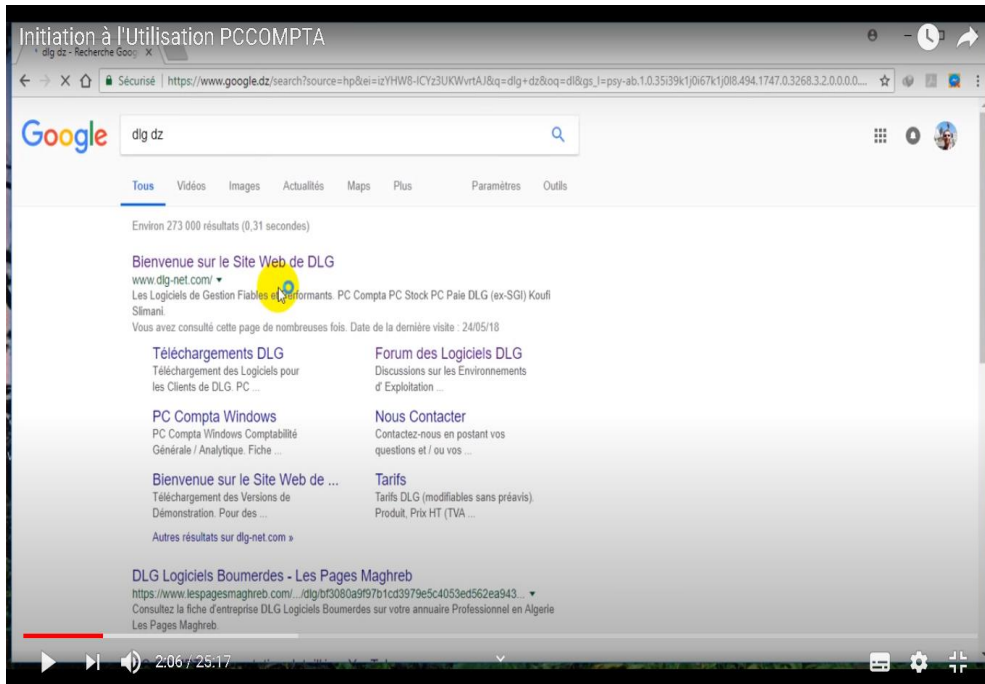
Initiation à l'Utilisation PCCOMPTA

dlg dz - Recherche Goog ×

Sécurisé | https://www.google.dz/search?source=hp&ei=izYHW8-ICYz3UKWvrtAJ&q=dlg+dz&oq=dl&gs_l=psy-ab.1.0.35i39k1j0i67k1j0l8.494.1747.0.3268.3.2.0.0.0.0...

Google

dlg dz

Tous Vidéos Images Actualités Maps Plus Paramètres Outils

Environ 273 000 résultats (0,31 secondes)

Bienvenue sur le Site Web de DLG
www.dlg-net.com/ ▾
Les Logiciels de Gestion Fiables et Performants. PC Compta PC Stock PC Paie DLG (ex-SGI) Koufi Slimani.
Vous avez consulté cette page de nombreuses fois. Date de la dernière visite : 24/05/18

Téléchargements DLG
Téléchargement des Logiciels pour les Clients de DLG. PC ...

Forum des Logiciels DLG
Discussions sur les Environnements d' Exploitation ...

PC Compta Windows
PC Compta Windows Comptabilité Générale / Analytique. Fiche ...

Nous Contacter
Contactez-nous en postant vos questions et / ou vos ...

Bienvenue sur le Site Web de ...
Téléchargement des Versions de Démonstration. Pour des ...

Tarifs
Tarifs DLG (modifiables sans préavis). Produit, Prix HT (TVA ...

Autres résultats sur dlg-net.com »

DLG Logiciels Boumerdes - Les Pages Maghreb
https://www.lespagesmaghreb.com/.../dlg/bf3080a9f97b1cd3979e5c4053ed562ea943... ▾
Consultez la fiche d'entreprise DLG Logiciels Boumerdes sur votre annuaire Professionnel en Algerie Les Pages Maghreb.

2:06 / 25:17